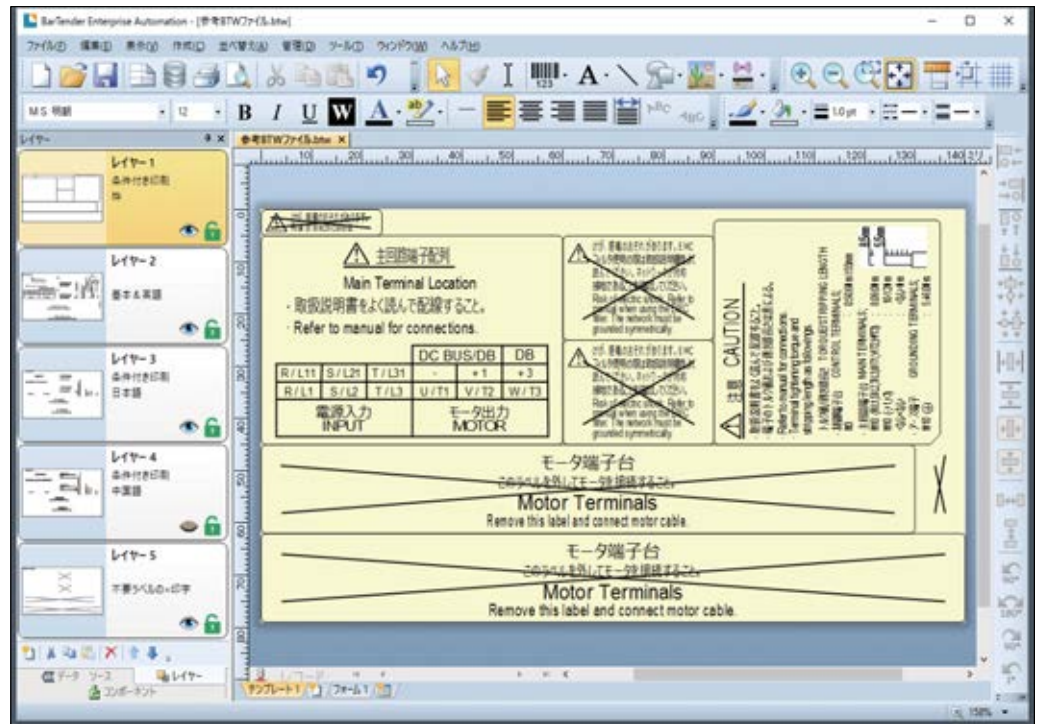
BarTender Enterprise Automation - [参考BTWファイル.btw]

ファイル(F) 編集(E) 表示(V) 作成(C) 並べ替え(A) 管理(M) ツール(T) ウィンドウ(W) ヘルプ(H)

MS 明朝 12 B I U W A

レイヤー

参考BTWファイル.btw

レイヤー1
条件付き印刷
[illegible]

レイヤー2
基本&英語

レイヤー3
条件付き印刷
日本語

レイヤー4
条件付き印刷
中国語

レイヤー5
不要ラベルの×印字

データ ソース
レイヤー
コンポーネント

主回路端子配列
Main Terminal Location
・取扱説明書をよく読んで配線すること。
・Refer to manual for connections.

| R/L11 | S/L21 | T/L31 | - | +1 | +3 |
|---|---|---|---|---|---|
| R/L1 | S/L2 | T/L3 | U/T1 | V/T2 | W/T3 |
| 電源入力 INPUT | | | モータ出力 MOTOR | | |

DC BUS/DB
DB

CAUTION

モータ端子台
このラベルを外してモータ線を接続すること。
Motor Terminals
Remove this label and connect motor cable.

モータ端子台
このラベルを外してモータ線を接続すること。
Motor Terminals
Remove this label and connect motor cable.

テンプレート1
フォーム1

150%